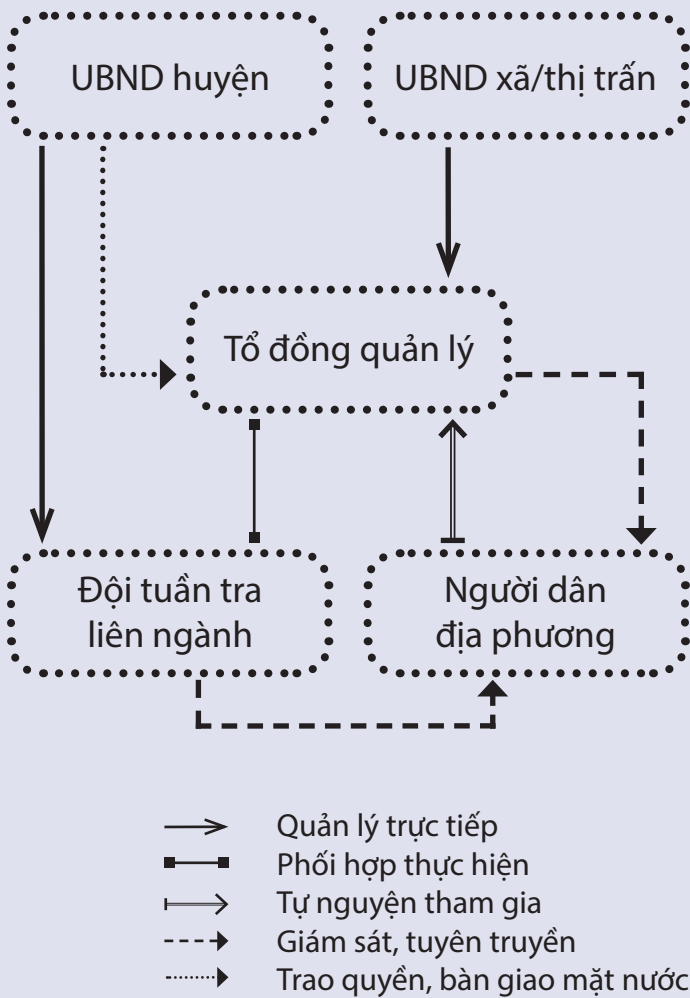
UBND huyện

UBND xã/thị trấn

Tổ đồng quản lý

Đội tuần tra liên ngành

Người dân địa phương

Quản lý trực tiếp
Phối hợp thực hiện
Tự nguyện tham gia
Giám sát, tuyên truyền
Trao quyền, bàn giao mặt nước